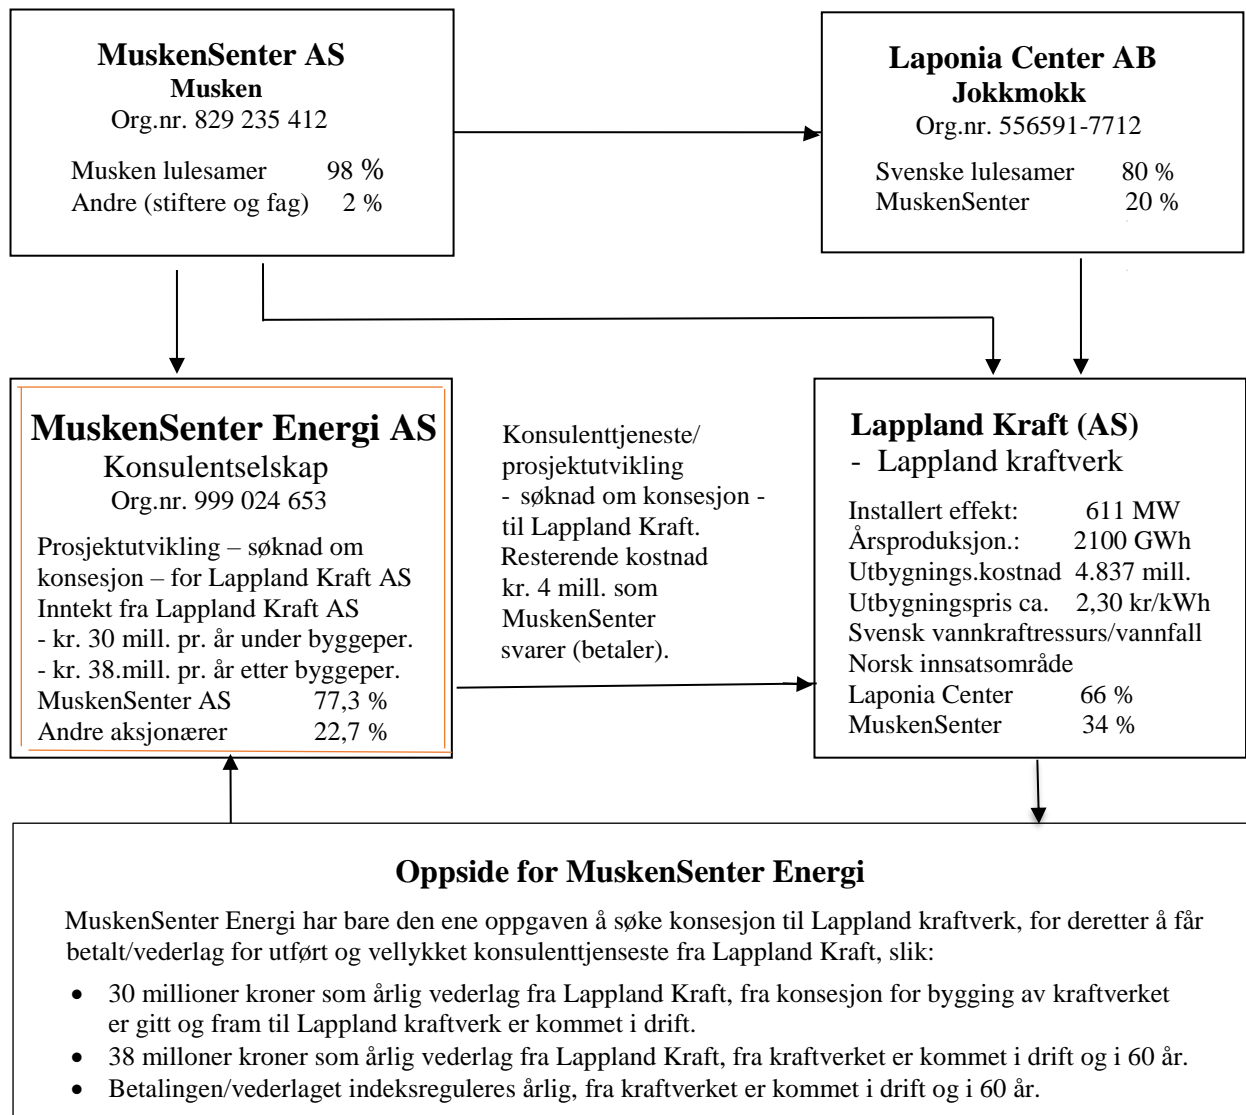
**MuskenSenter AS**
**Musken**
Org.nr. 829 235 412

Musken lulesamer 98 %
Andre (stiftere og fag) 2 %

**Laponia Center AB**
**Jokkmokk**
Org.nr. 556591-7712

Svenske lulesamer 80 %
MuskenSenter 20 %

**MuskenSenter Energi AS**
Konsulentselskap
Org.nr. 999 024 653

Prosjektutvikling – søknad om konsesjon – for Lappland Kraft AS
Inntekt fra Lappland Kraft AS
- kr. 30 mill. pr. år under byggeper.
- kr. 38.mill. pr. år etter byggeper.
MuskenSenter AS 77,3 %
Andre aksjonærer 22,7 %

Konsulenttjeneste/ prosjektutvikling
- søknad om konsesjon - til Lappland Kraft.
Resterende kostnad kr. 4 mill. som MuskenSenter svarer (betaler).

**Lappland Kraft (AS)**
- Lappland kraftverk

Installert effekt: 611 MW
Årsproduksjon.: 2100 GWh
Utbygnings.kostnad 4.837 mill.
Utbygningspris ca. 2,30 kr/kWh
Svensk vannkraftressurs/vannfall
Norsk innsatsområde
Laponia Center 66 %
MuskenSenter 34 %

**Oppside for MuskenSenter Energi**

MuskenSenter Energi har bare den ene oppgaven å søke konsesjon til Lappland kraftverk, for deretter å får betalt/vederlag for utført og vellykket konsulenttjenseste fra Lappland Kraft, slik:

- 30 millioner kroner som årlig vederlag fra Lappland Kraft, fra konsesjon for bygging av kraftverket er gitt og fram til Lappland kraftverk er kommet i drift.
- 38 milloner kroner som årlig vederlag fra Lappland Kraft, fra kraftverket er kommet i drift og i 60 år.
- Betalingen/vederlaget indeksreguleres årlig, fra kraftverket er kommet i drift og i 60 år.